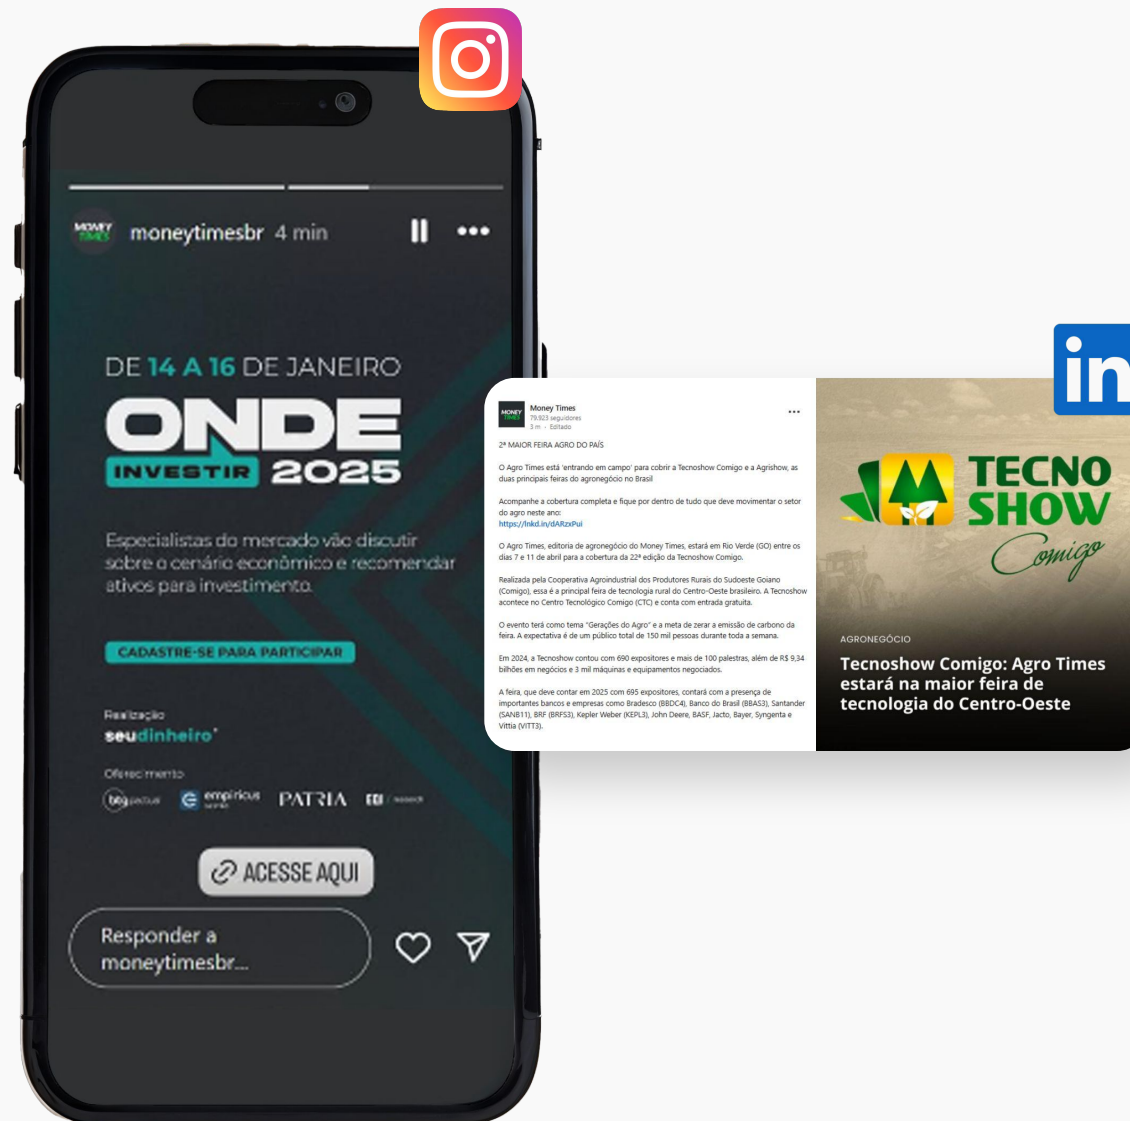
moneytimesbr 4 min

DE 14 A 16 DE JANEIRO
ONDE
INVESTIR 2025

Especialistas do mercado vão discutir sobre o cenário econômico e recomendar ativos para investimento.

CADASTRE-SE PARA PARTICIPAR

Realização
seudinheiro

Oferecimento
btg pactual
empiricus
PATRIA
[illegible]

ACESSE AQUI

Responder a moneytimesbr...

Money Times
79.923 seguidores
3 m · Editado

2ª MAIOR FEIRA AGRO DO PAÍS

O Agro Times está 'entrando em campo' para cobrir a Tecnoshow Comigo e a Agrishow, as duas principais feiras do agronegócio no Brasil

Acompanhe a cobertura completa e fique por dentro de tudo que deve movimentar o setor do agro neste ano:
https://lnkd.in/dARzxPui

O Agro Times, editoria de agronegócio do Money Times, estará em Rio Verde (GO) entre os dias 7 e 11 de abril para a cobertura da 22ª edição da Tecnoshow Comigo.

Realizada pela Cooperativa Agroindustrial dos Produtores Rurais do Sudoeste Goiano (Comigo), essa é a principal feira de tecnologia rural do Centro-Oeste brasileiro. A Tecnoshow acontece no Centro Tecnológico Comigo (CTC) e conta com entrada gratuita.

O evento terá como tema "Gerações do Agro" e a meta de zerar a emissão de carbono da feira. A expectativa é de um público total de 150 mil pessoas durante toda a semana.

Em 2024, a Tecnoshow contou com 690 expositores e mais de 100 palestras, além de R$ 9,34 bilhões em negócios e 3 mil máquinas e equipamentos negociados.

A feira, que deve contar em 2025 com 695 expositores, contará com a presença de importantes bancos e empresas como Bradesco (BBDC4), Banco do Brasil (BBAS3), Santander (SANB11), BRF (BRFS3), Kepler Weber (KEPL3), John Deere, BASF, Jacto, Bayer, Syngenta e Vittia (VITT3).

TECNO SHOW
Comigo

AGRONEGÓCIO
Tecnoshow Comigo: Agro Times estará na maior feira de tecnologia do Centro-Oeste